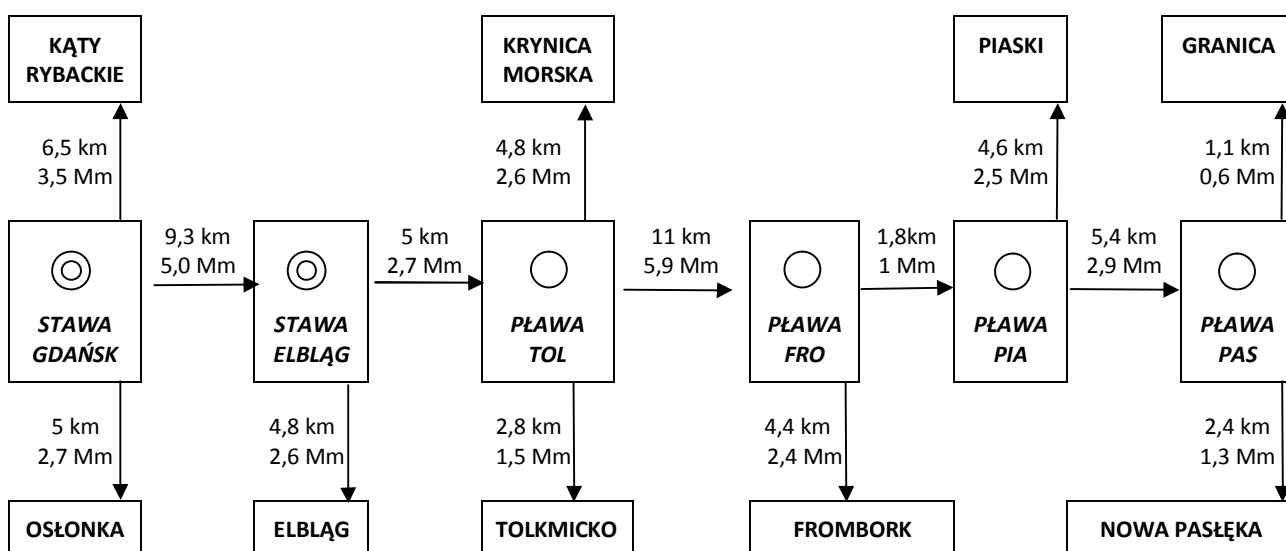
KĄTY RYBACKIE

KRYNICA MORSKA

PIASKI

GRANICA

6,5 km
3,5 Mm

4,8 km
2,6 Mm

4,6 km
2,5 Mm

1,1 km
0,6 Mm

STAWA GDAŃSK

9,3 km
5,0 Mm

STAWA ELBLĄG

5 km
2,7 Mm

PŁAWA TOL

11 km
5,9 Mm

PŁAWA FRO

1,8km
1 Mm

PŁAWA PIA

5,4 km
2,9 Mm

PŁAWA PAS

5 km
2,7 Mm

4,8 km
2,6 Mm

2,8 km
1,5 Mm

4,4 km
2,4 Mm

2,4 km
1,3 Mm

OSŁONKA

ELBLĄG

TOLKMICKO

FROMBORK

NOWA PASŁĘKA